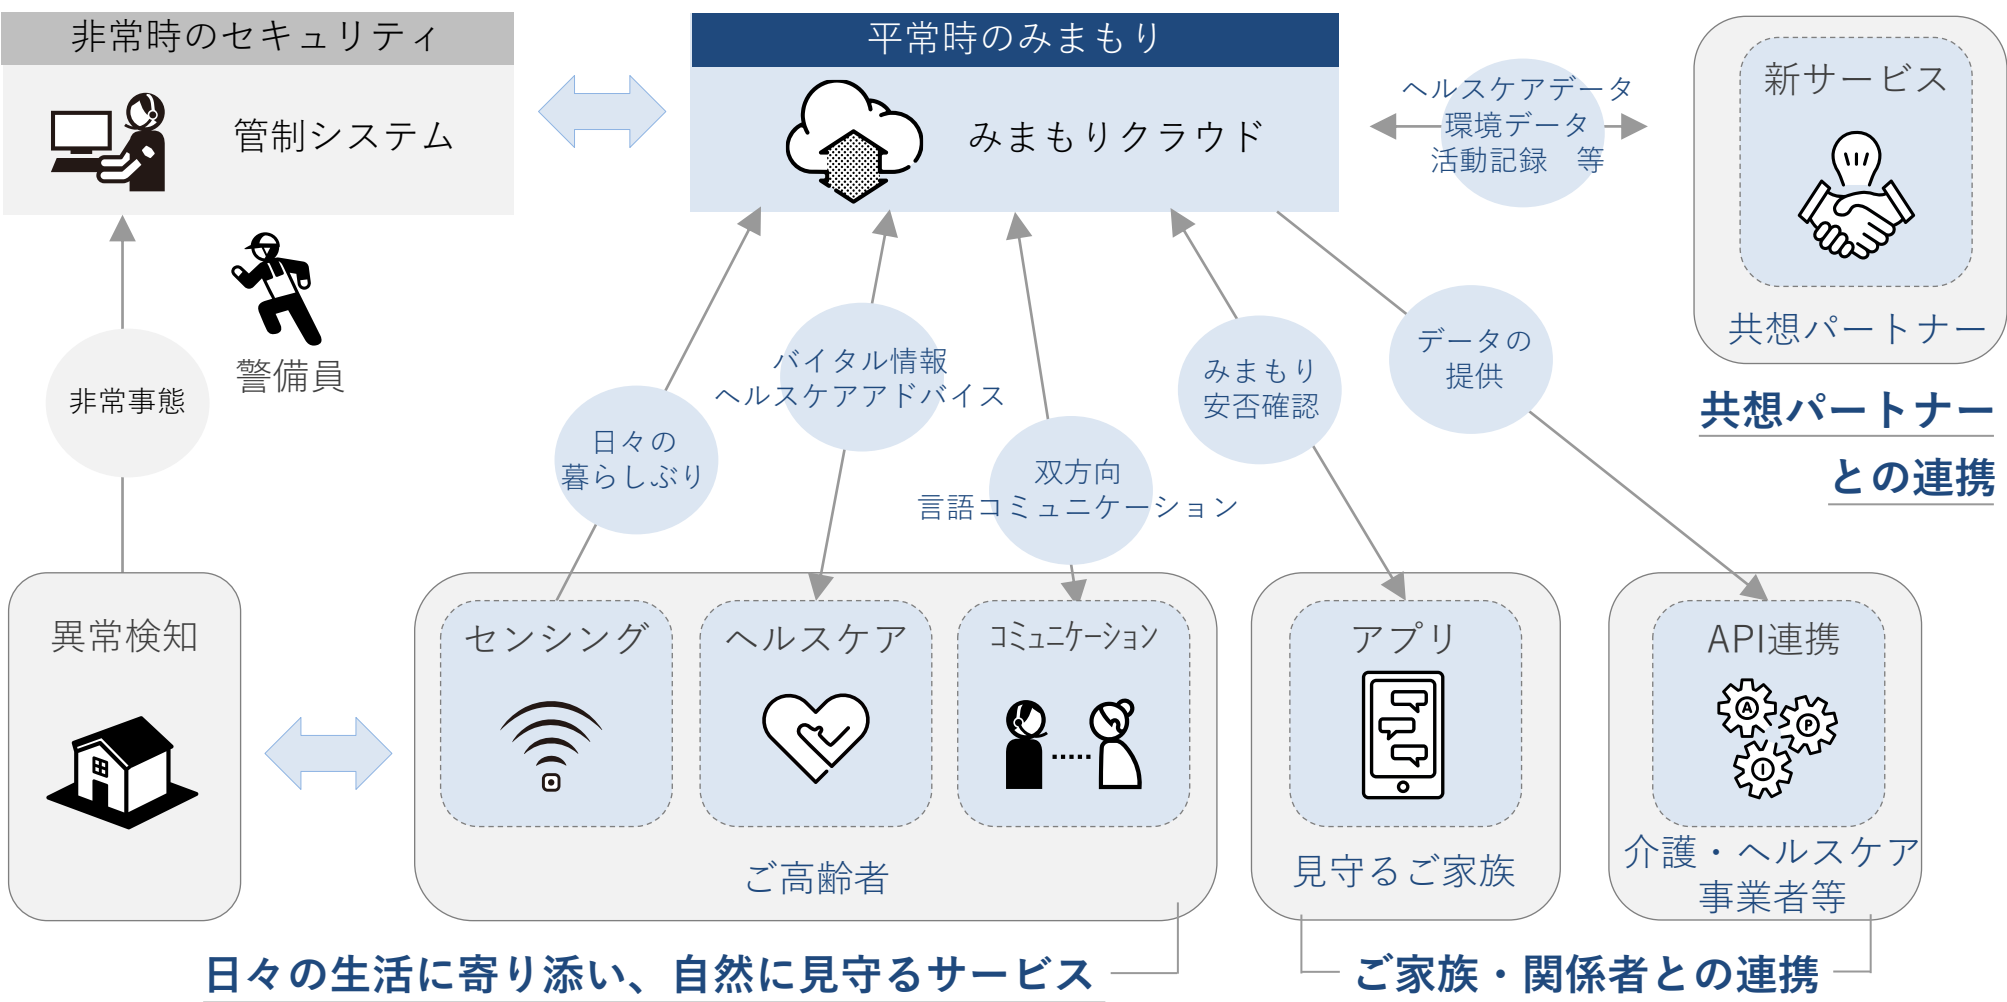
非常時のセキュリティ

管制システム

警備員

非常事態

異常検知

平常時のみまもり

みまもりクラウド

ヘルスケアデータ
環境データ
活動記録　等

新サービス

共想パートナー

共想パートナーとの連携

日々の暮らしぶり

バイタル情報
ヘルスケアアドバイス

双方向
言語コミュニケーション

みまもり
安否確認

データの
提供

センシング

ヘルスケア

コミュニケーション

ご高齢者

アプリ

見守るご家族

API連携

介護・ヘルスケア
事業者等

日々の生活に寄り添い、自然に見守るサービス

ご家族・関係者との連携